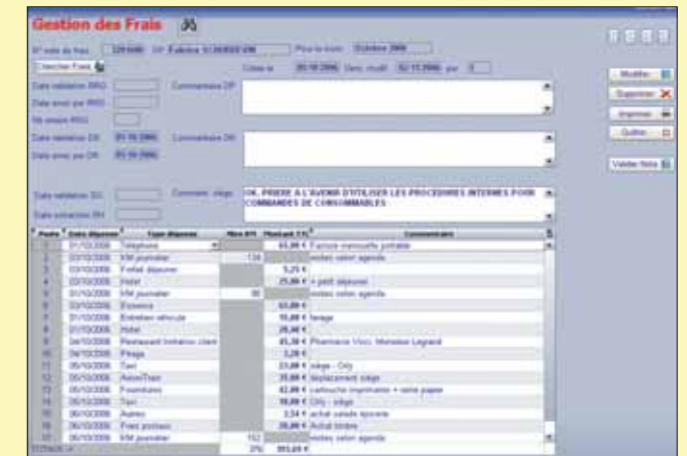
Gestion des Frais

N° note de frais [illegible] Pour le mois Octobre 2006

Chercher Frais

Créée le 20/10/2006 Dern. modif. 02/11/2006 par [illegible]

Date validation RRG

Commentaire DP

Date envoi par RRG

Nb envois RRG

Date validation DR 01/10/2006

Commentaire DR

Date envoi par DR 01/10/2006

Date validation SG

Comment. siège OK. PRIERE A L'AVENIR D'UTILISER LES PROCEDURES INTERNES POUR COMMANDES DE CONSOMMABLES

Date extraction RH

Modifier

Supprimer

Imprimer

Quitter

Valider Note

| Poste | Date dépense | Type dépense | Nbre KM | Montant TTC | Commentaire |
|---|---|---|---|---|---|
| 1 | 01/10/2006 | Téléphone | | 63,00 € | Facture mensuelle portable |
| 2 | 03/10/2006 | KM journalier | 134 | | visites selon agenda |
| 3 | 03/10/2006 | Forfait déjeuner | | 5,25 € | |
| 4 | 03/10/2006 | Hotel | | 25,00 € | + petit déjeuner |
| 5 | 01/10/2006 | KM journalier | 80 | | visites selon agenda |
| 6 | 03/10/2006 | Essence | | 63,00 € | |
| 7 | 01/10/2006 | Entretien véhicule | | 15,00 € | lavage |
| 8 | 01/10/2006 | Hotel | | 28,40 € | |
| 9 | 04/10/2006 | Restaurant Invitation client | | 45,30 € | Pharmacie Visci, Monsieur Legrand |
| 10 | 04/10/2006 | Péage | | 3,20 € | |
| 11 | 05/10/2006 | Taxi | | 23,00 € | siège - Orly |
| 12 | 05/10/2006 | Avion/Train | | 35,00 € | déplacement siège |
| 13 | 05/10/2006 | Fournitures | | 42,00 € | cartouche imprimante + rame papier |
| 14 | 05/10/2006 | Taxi | | 18,00 € | Orly - siège |
| 15 | 06/10/2006 | Autres | | 3,54 € | achat salade épicerie |
| 16 | 06/10/2006 | Frais postaux | | 20,00 € | Achat timbres |
| 17 | 06/10/2006 | KM journalier | 152 | | visites selon agenda |
| | | | 376 | 393,69 € | |